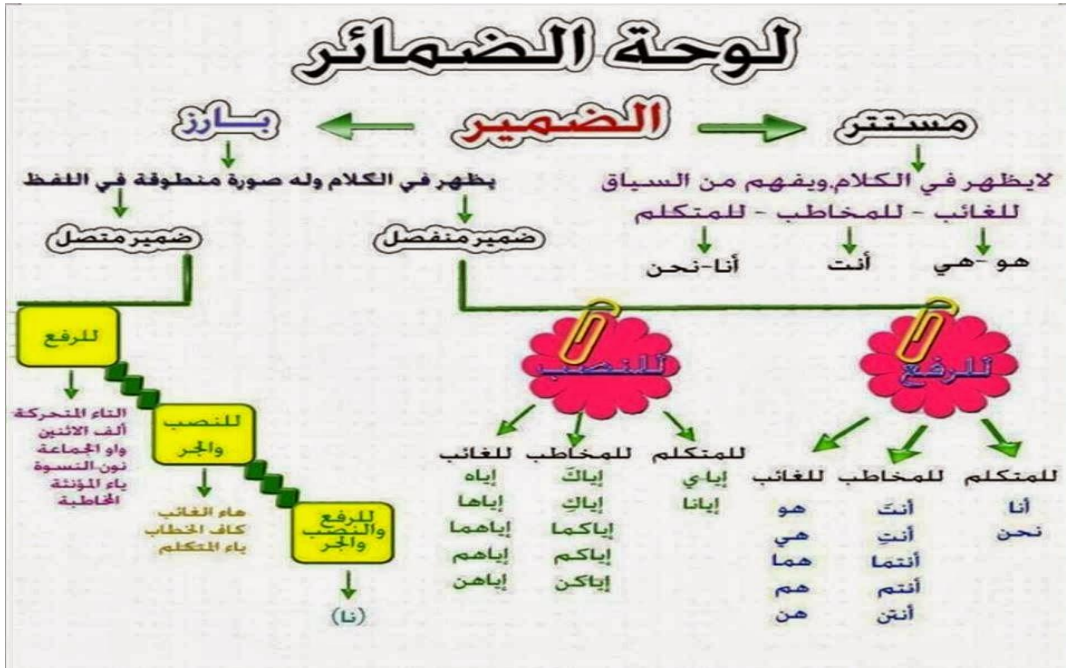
لوحة الضمائر

مستتر
الضمير
بارز

لايظهر في الكلام،ويفهم من السياق
للغائب - للمخاطب - للمتكلم
هو -هي
أنت
أنا-نحن

يظهر في الكلام وله صورة منطوقة في اللفظ

ضمير منفصل
ضمير متصل

للرفع
للمتكلم
أنا
نحن
للمخاطب
أنتَ
أنتِ
أنتما
أنتم
أنتن
للغائب
هو
هي
هما
هم
هن

للنصب
للمتكلم
إياي
إيانا
للمخاطب
إياكَ
إياكِ
إياكما
إياكم
إياكن
للغائب
إياه
إياها
إياهما
إياهم
إياهن

للرفع
التاء المتحركة
ألف الاثنين
واو الجماعة
نون النسوة
ياء المؤنثة المخاطبة

للنصب والجر
هاء الغائب
كاف الخطاب
ياء المتكلم

للرفع والنصب والجر
(نا)